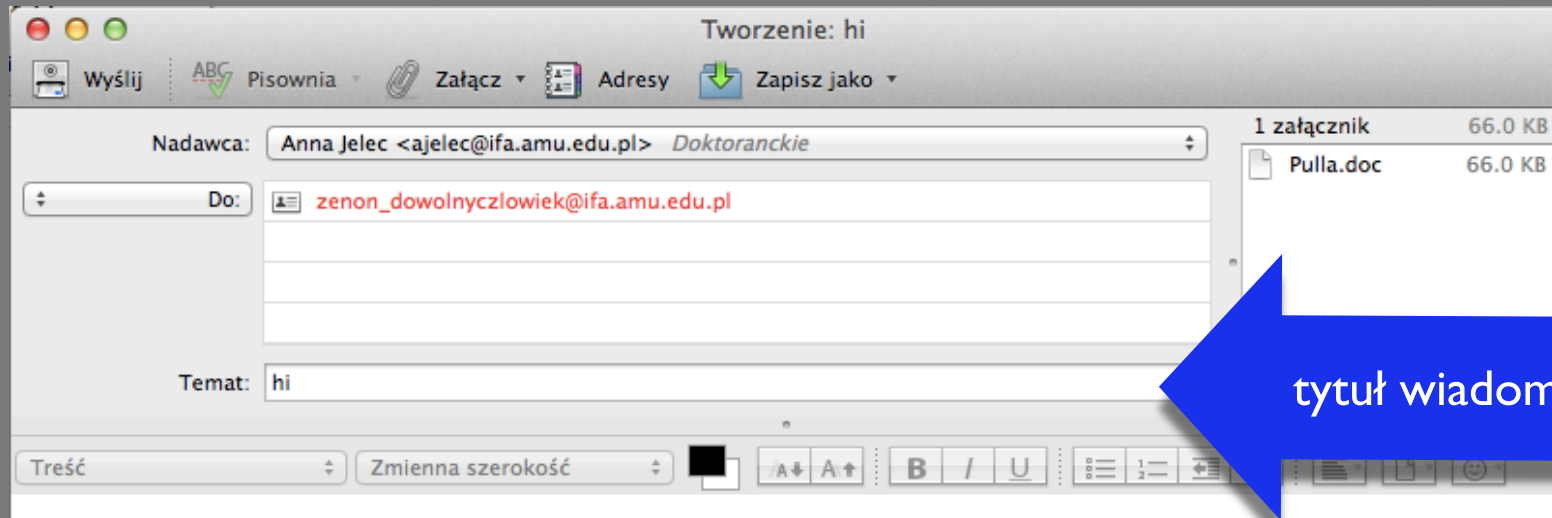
Tworzenie: hi

Wyślij ABC Pisownia Załącz Adresy Zapisz jako

Nadawca: Anna Jelec <ajelec@ifa.amu.edu.pl> Doktoranckie

1 załącznik 66.0 KB
Pulla.doc 66.0 KB

Do: zenon_dowolnyczlowiek@ifa.amu.edu.pl

Temat: hi

tytuł wiadom

Treść Zmienna szerokość B I U